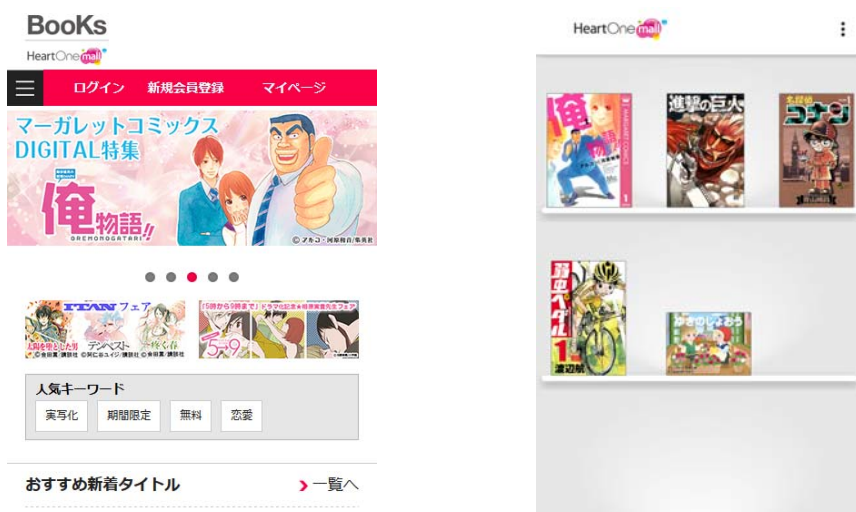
BooKs
HeartOne mail

ログイン　新規会員登録　マイページ

マーガレットコミックス
DIGITAL特集
俺物語!!
OREMONOGATARI
© アルコ・河原和音/集英社

ITAN フェア
テンペスト
5時から9時まで

人気キーワード
実写化　期間限定　無料　恋愛

おすすめ新着タイトル　一覧へ

HeartOne mail

俺物語!!
進撃の巨人
名探偵コナン
弱虫ペダル
渡辺航